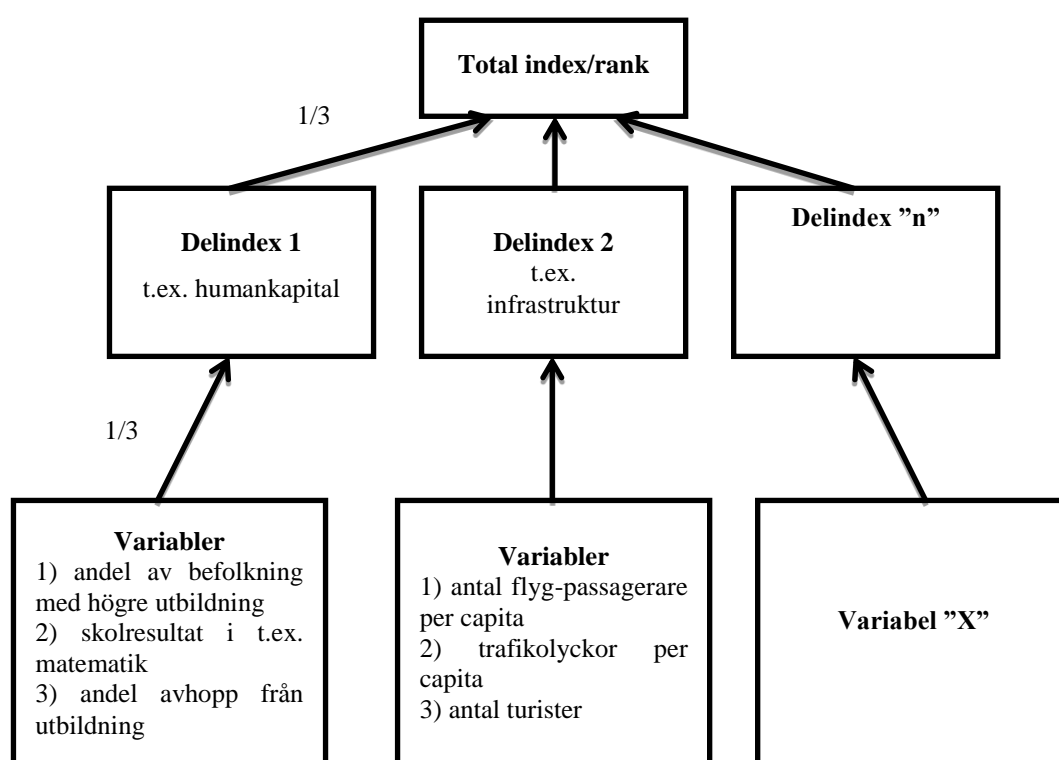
Total index/rank

1/3

Delindex 1
t.ex. humankapital

Delindex 2
t.ex. infrastruktur

Delindex ”n”

1/3

Variabler
1) andel av befolkning med högre utbildning
2) skolresultat i t.ex. matematik
3) andel avhopp från utbildning

Variabler
1) antal flyg-passagerare per capita
2) trafikolyckor per capita
3) antal turister

Variabel ”X”